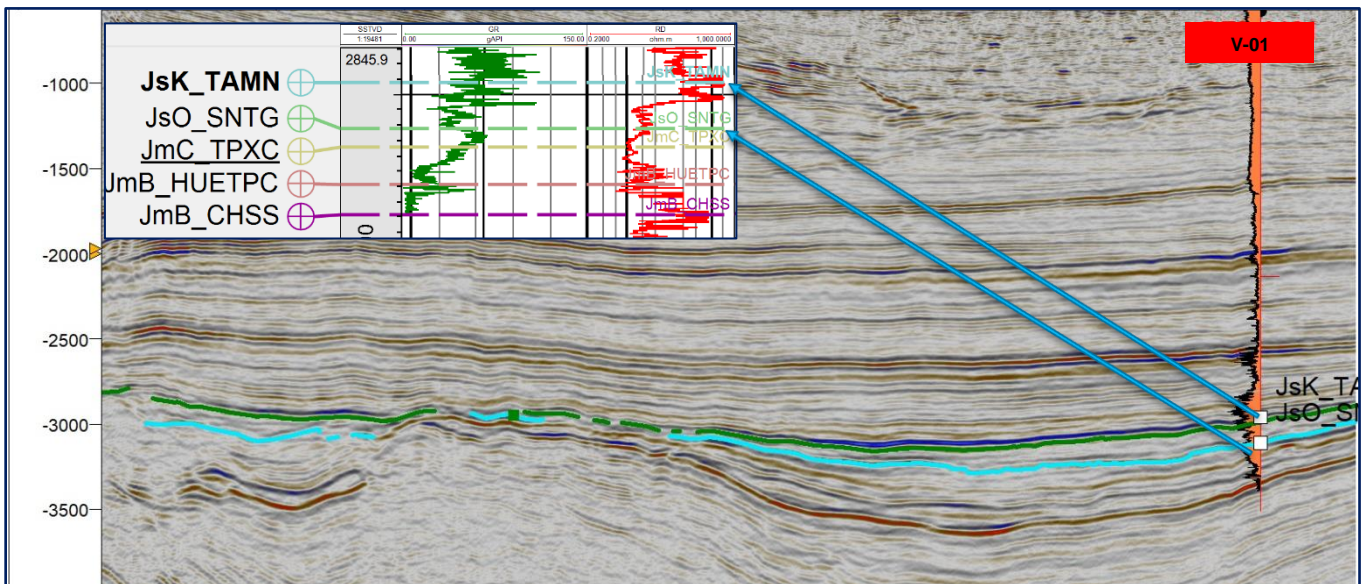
V-01

-1000
-1500
-2000
-2500
-3000
-3500

SSTVD
1:19481
GR
0.00 gAPI 150.00
RD
0.2000 ohm.m 1,000.0000
2845.9

JsK_TAMN
JsO_SNTG
JmC_TPXC
JmB_HUETPC
JmB_CHSS

JsK_TAMN
JsO_SNTG
JmC_TPXC
HUETPC
JmB_CHSS

JsK_TA
JsO_SI